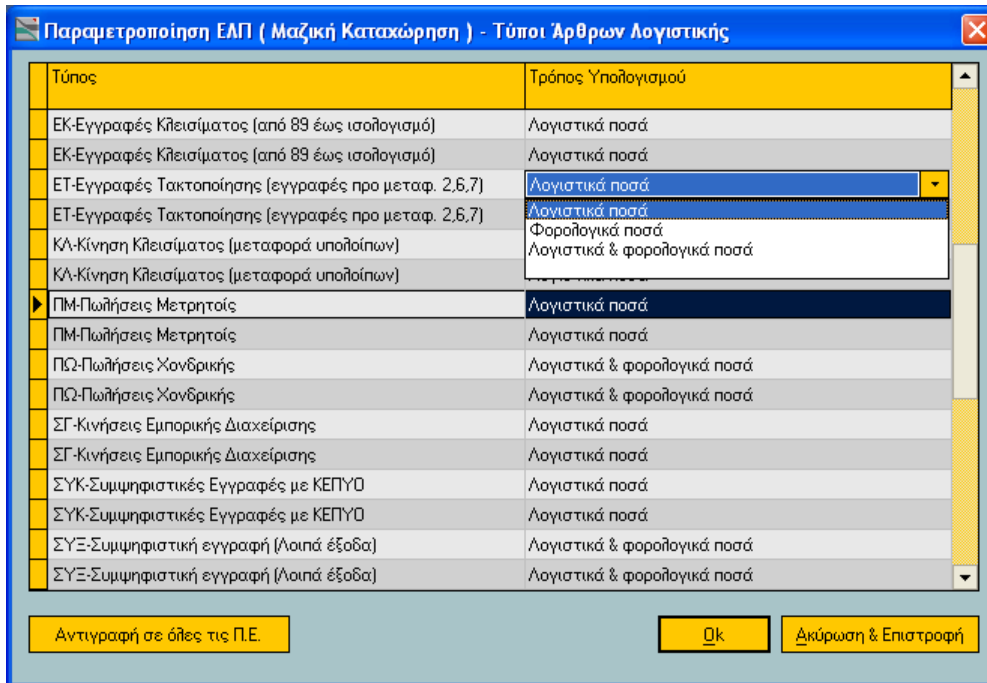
Παραμετροποίηση ΕΛΠ ( Μαζική Καταχώρηση ) - Τύποι Άρθρων Λογιστικής

| Τύπος | Τρόπος Υπολογισμού |
|---|---|
| ΕΚ-Εγγραφές Κλεισίματος (από 89 έως ισολογισμό) | Λογιστικά ποσά |
| ΕΚ-Εγγραφές Κλεισίματος (από 89 έως ισολογισμό) | Λογιστικά ποσά |
| ΕΤ-Εγγραφές Τακτοποίησης (εγγραφές προ μεταφ. 2,6,7) | Λογιστικά ποσά |
| ΕΤ-Εγγραφές Τακτοποίησης (εγγραφές προ μεταφ. 2,6,7) | Λογιστικά ποσά |
| ΚΛ-Κίνηση Κλεισίματος (μεταφορά υπολοίπων) | Φορολογικά ποσά |
| ΚΛ-Κίνηση Κλεισίματος (μεταφορά υπολοίπων) | Λογιστικά & φορολογικά ποσά |
| ΠΜ-Πωλήσεις Μετρητοίς | Λογιστικά ποσά |
| ΠΜ-Πωλήσεις Μετρητοίς | Λογιστικά ποσά |
| ΠΩ-Πωλήσεις Χονδρικής | Λογιστικά & φορολογικά ποσά |
| ΠΩ-Πωλήσεις Χονδρικής | Λογιστικά & φορολογικά ποσά |
| ΣΓ-Κινήσεις Εμπορικής Διαχείρισης | Λογιστικά ποσά |
| ΣΓ-Κινήσεις Εμπορικής Διαχείρισης | Λογιστικά ποσά |
| ΣΥΚ-Συμψηφιστικές Εγγραφές με ΚΕΠΥΟ | Λογιστικά ποσά |
| ΣΥΚ-Συμψηφιστικές Εγγραφές με ΚΕΠΥΟ | Λογιστικά ποσά |
| ΣΥΞ-Συμψηφιστική εγγραφή (Λοιπά έξοδα) | Λογιστικά & φορολογικά ποσά |
| ΣΥΞ-Συμψηφιστική εγγραφή (Λοιπά έξοδα) | Λογιστικά & φορολογικά ποσά |

Αντιγραφή σε όλες τις Π.Ε.

Ok

Ακύρωση & Επιστροφή